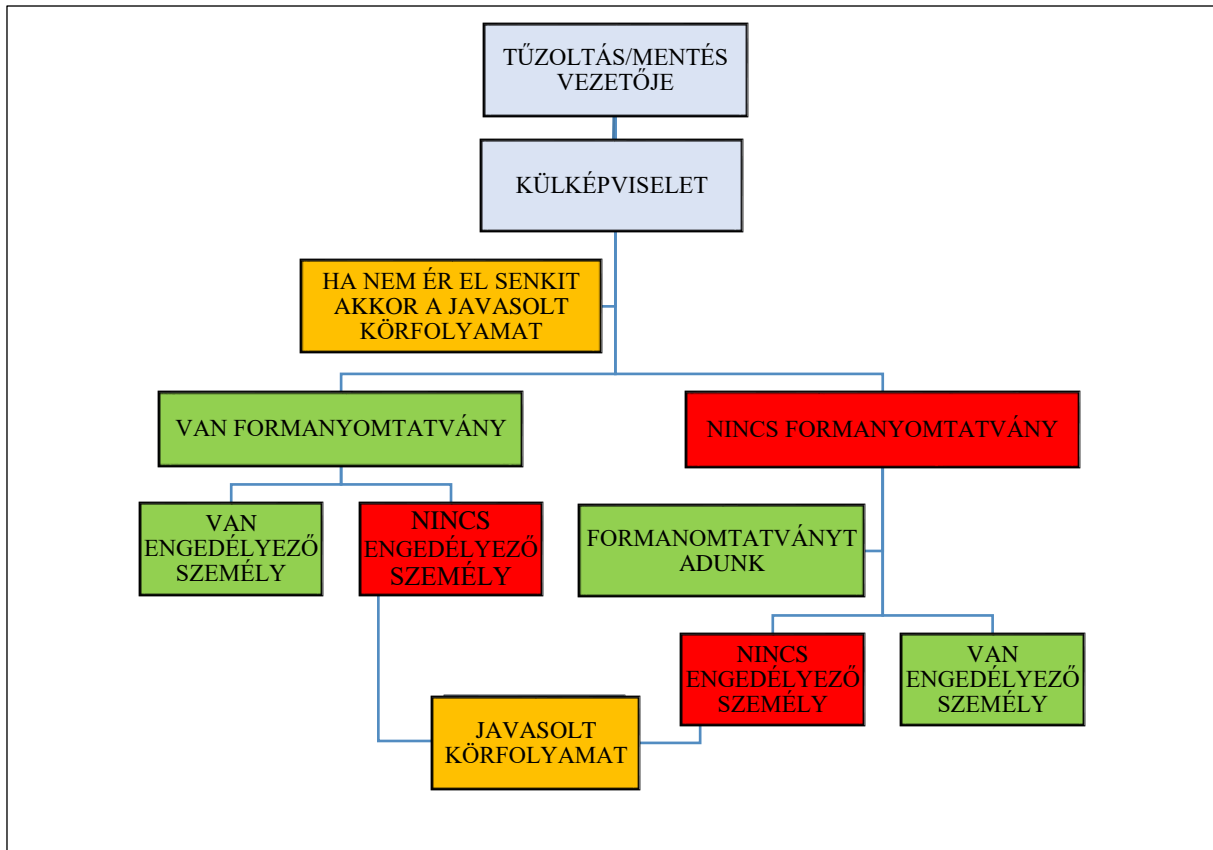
TŰZOLTÁS/MENTÉS VEZETŐJE

KÜLKÉPVISELET

HA NEM ÉR EL SENKIT AKKOR A JAVASOLT KÖRFOLYAMAT

VAN FORMANYOMTATVÁNY

NINCS FORMANYOMTATVÁNY

VAN ENGEDÉLYEZŐ SZEMÉLY

NINCS ENGEDÉLYEZŐ SZEMÉLY

FORMANOMTATVÁNYT ADUNK

NINCS ENGEDÉLYEZŐ SZEMÉLY

VAN ENGEDÉLYEZŐ SZEMÉLY

JAVASOLT KÖRFOLYAMAT